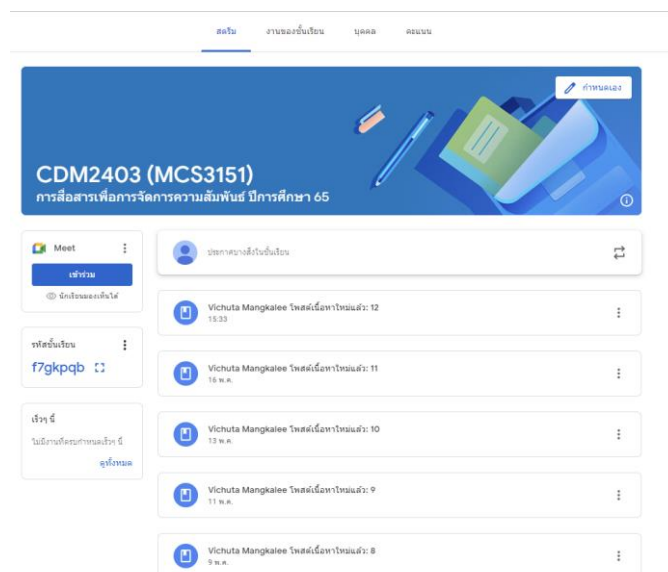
สตรีม งานของชั้นเรียน บุคคล คะแนน

กำหนดเอง

CDM2403 (MCS3151)
การสื่อสารเพื่อการจัดการความสัมพันธ์ ปีการศึกษา 65

Meet
เข้าร่วม
นักเรียนมองเห็นได้

รหัสชั้นเรียน
f7gkpqb

เร็วๆ นี้
ไม่มีงานที่ครบกำหนดเร็วๆ นี้
ดูทั้งหมด

ประกาศบางสิ่งในชั้นเรียน

Vichuta Mangkalee โพสต์เนื้อหาใหม่แล้ว: 12
15:33

Vichuta Mangkalee โพสต์เนื้อหาใหม่แล้ว: 11
16 พ.ค.

Vichuta Mangkalee โพสต์เนื้อหาใหม่แล้ว: 10
13 พ.ค.

Vichuta Mangkalee โพสต์เนื้อหาใหม่แล้ว: 9
11 พ.ค.

Vichuta Mangkalee โพสต์เนื้อหาใหม่แล้ว: 8
9 พ.ค.